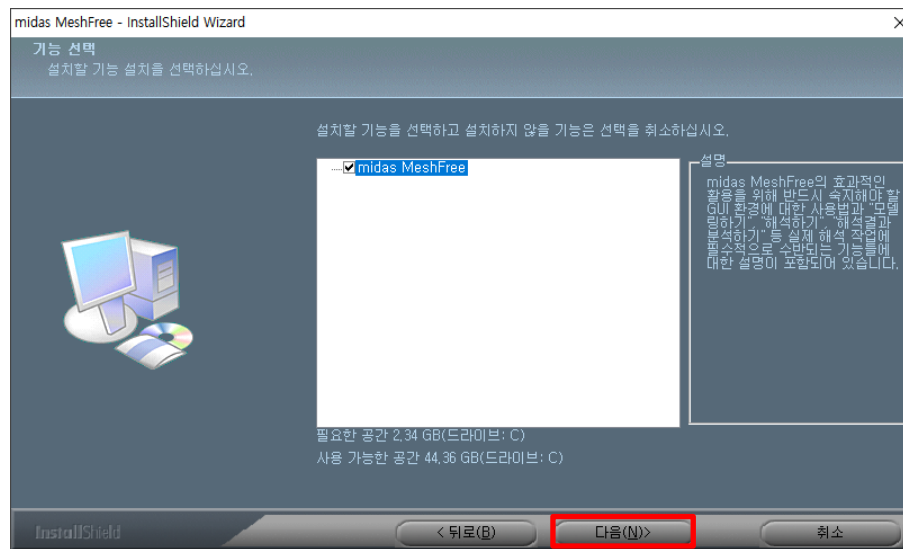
midas MeshFree - InstallShield Wizard

기능 선택
설치할 기능 설치를 선택하십시오.

설치할 기능을 선택하고 설치하지 않을 기능은 선택을 취소하십시오.

midas MeshFree

설명
midas MeshFree의 효과적인 활용을 위해 반드시 숙지해야 할 GUI 환경에 대한 사용법과 "모델링하기", "해석하기", "해석결과 분석하기" 등 실제 해석 작업에 필수적으로 수반되는 기능들에 대한 설명이 포함되어 있습니다.

필요한 공간 2.34 GB(드라이브: C)
사용 가능한 공간 44.36 GB(드라이브: C)

InstallShield

< 뒤로(B)
다음(N)>
취소